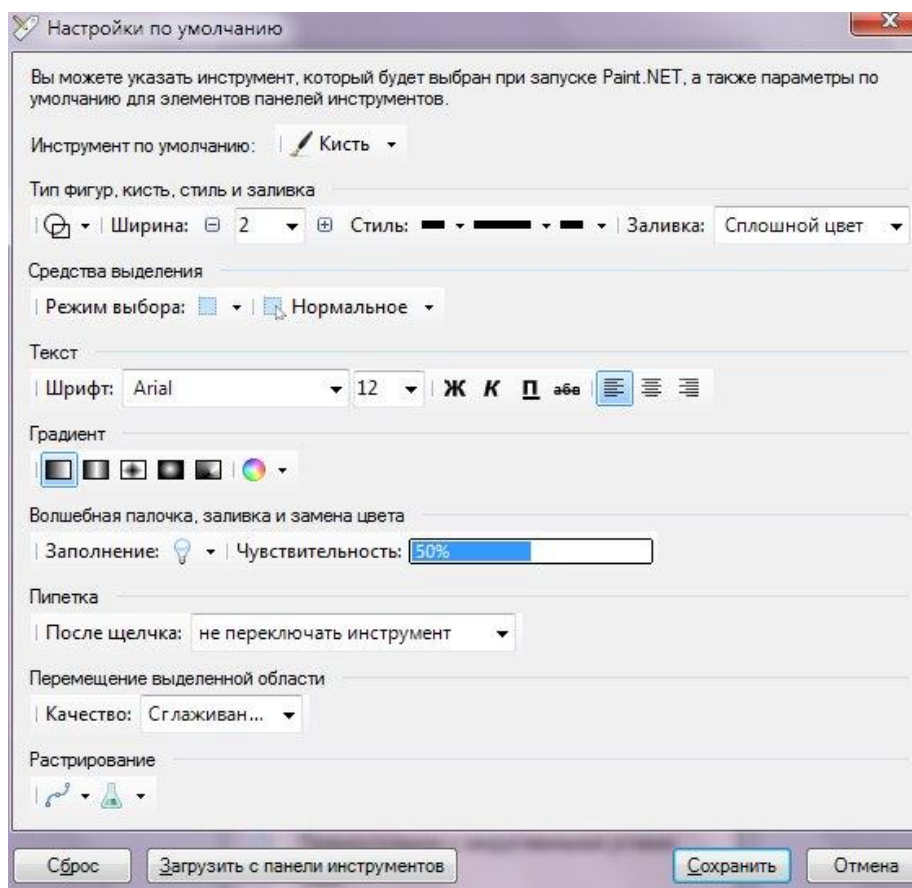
Настройки по умолчанию

Вы можете указать инструмент, который будет выбран при запуске Paint.NET, а также параметры по умолчанию для элементов панелей инструментов.

Инструмент по умолчанию: Кисть

Тип фигур, кисть, стиль и заливка

Ширина: 2 Стиль: Заливка: Сплошной цвет

Средства выделения

Режим выбора: Нормальное

Текст

Шрифт: Arial 12 Ж К П абв

Градиент

Волшебная палочка, заливка и замена цвета

Заполнение: Чувствительность: 50%

Пипетка

После щелчка: не переключать инструмент

Перемещение выделенной области

Качество: Сглаживан...

Растрирование

Сброс Загрузить с панели инструментов Сохранить Отмена